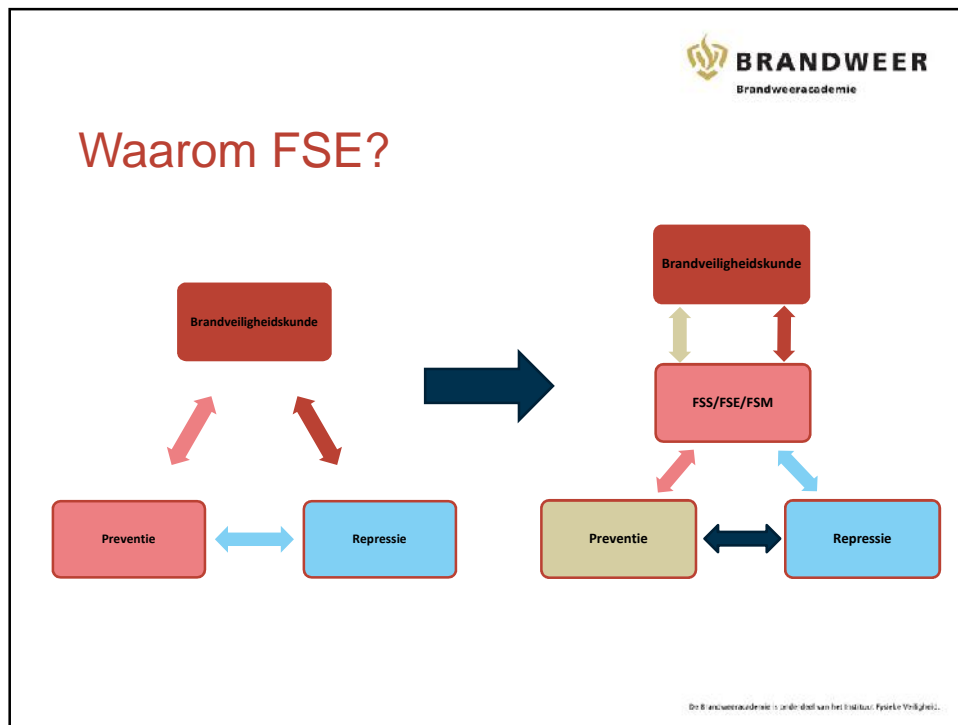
BRANDWEER
Brandweeracademie

Waarom FSE?

Brandveiligheidskunde

Preventie

Repressie

Brandveiligheidskunde

FSS/FSE/FSM

Preventie

Repressie

De Brandweeracademie is onderdeel van het Instituut Fysieke Veiligheid.